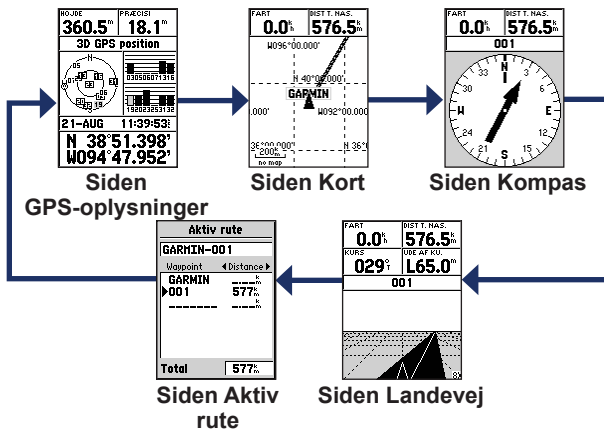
HØJDE 360.5 m PRÆCISI 18.1 m
3D GPS position
N
03050607131 6
192023253132
21-AUG 11:39:53
N 38°51.398'
W094°47.952'

Siden GPS-oplysninger

FART 0.0 k h DIST T. NÆS. 576.5 k m
W096°00.000'
N 40°00.000'
GARMIN
W092°00.000'
.000'
36°00.000'
200 k
no map
N 36°

Siden Kort

FART 0.0 k h DIST T. NÆS. 576.5 k m
001
N
3
E
S
21
W
33

Siden Kompas

Aktiv rute
GARMIN-001
Waypoint ◄Distance►
GARMIN
▶001 577 k m
Total 577 k m

Siden Aktiv rute

FART 0.0 k h DIST T. NÆS. 576.5 k m
KURS 029° T UDE AF KU. L65.0 m
001
8 k

Siden Landevej